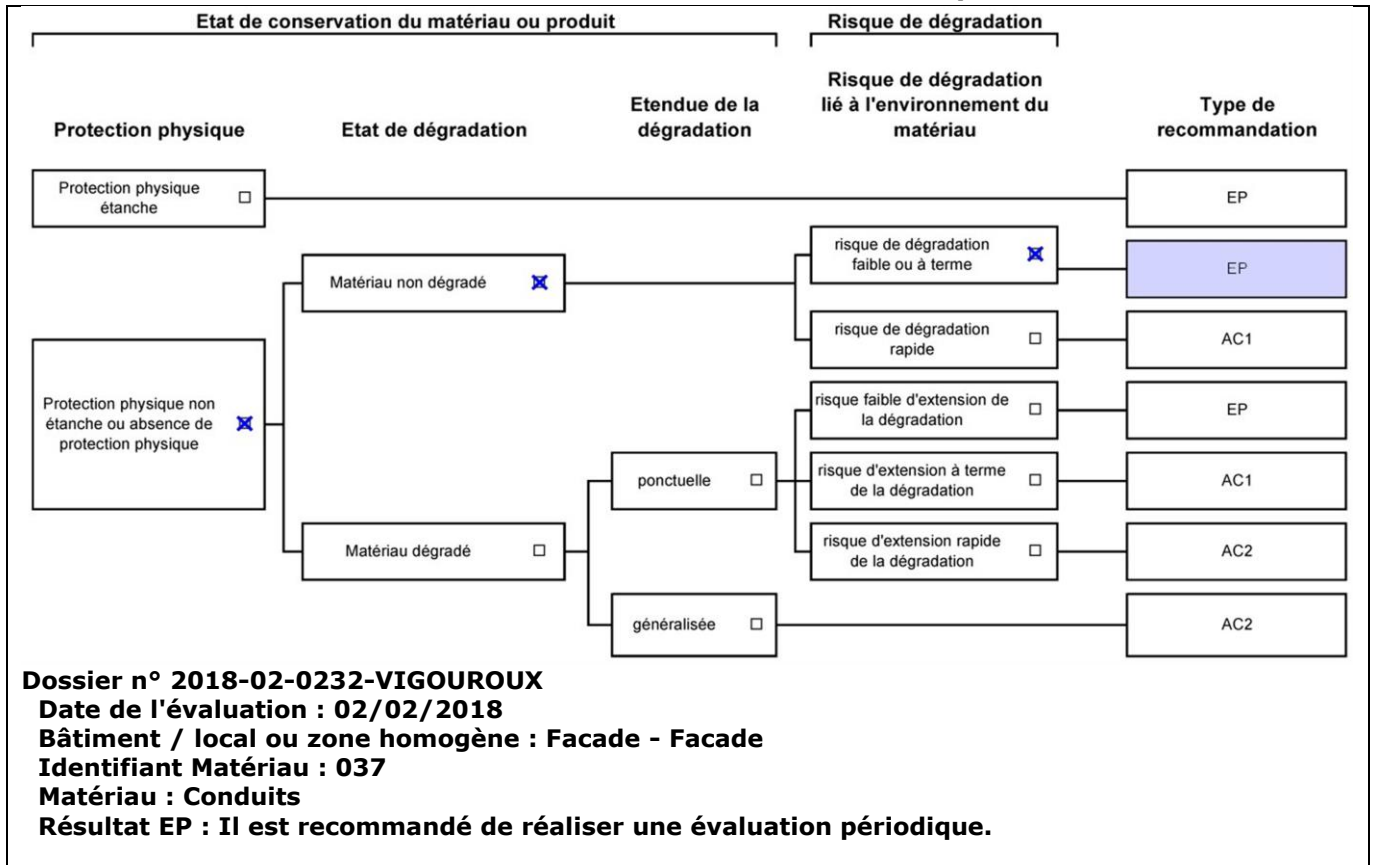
Etat de conservation du matériau ou produit

Risque de dégradation

Protection physique

Etat de dégradation

Etendue de la dégradation

Risque de dégradation lié à l'environnement du matériau

Type de recommandation

Protection physique étanche ☐

EP

Matériau non dégradé ☒

risque de dégradation faible ou à terme ☒

EP

risque de dégradation rapide ☐

AC1

Protection physique non étanche ou absence de protection physique ☒

risque faible d'extension de la dégradation ☐

EP

ponctuelle ☐

risque d'extension à terme de la dégradation ☐

AC1

Matériau dégradé ☐

risque d'extension rapide de la dégradation ☐

AC2

généralisée ☐

AC2

Dossier n° 2018-02-0232-VIGOUROUX
Date de l'évaluation : 02/02/2018
Bâtiment / local ou zone homogène : Facade - Facade
Identifiant Matériau : 037
Matériau : Conduits
Résultat EP : Il est recommandé de réaliser une évaluation périodique.